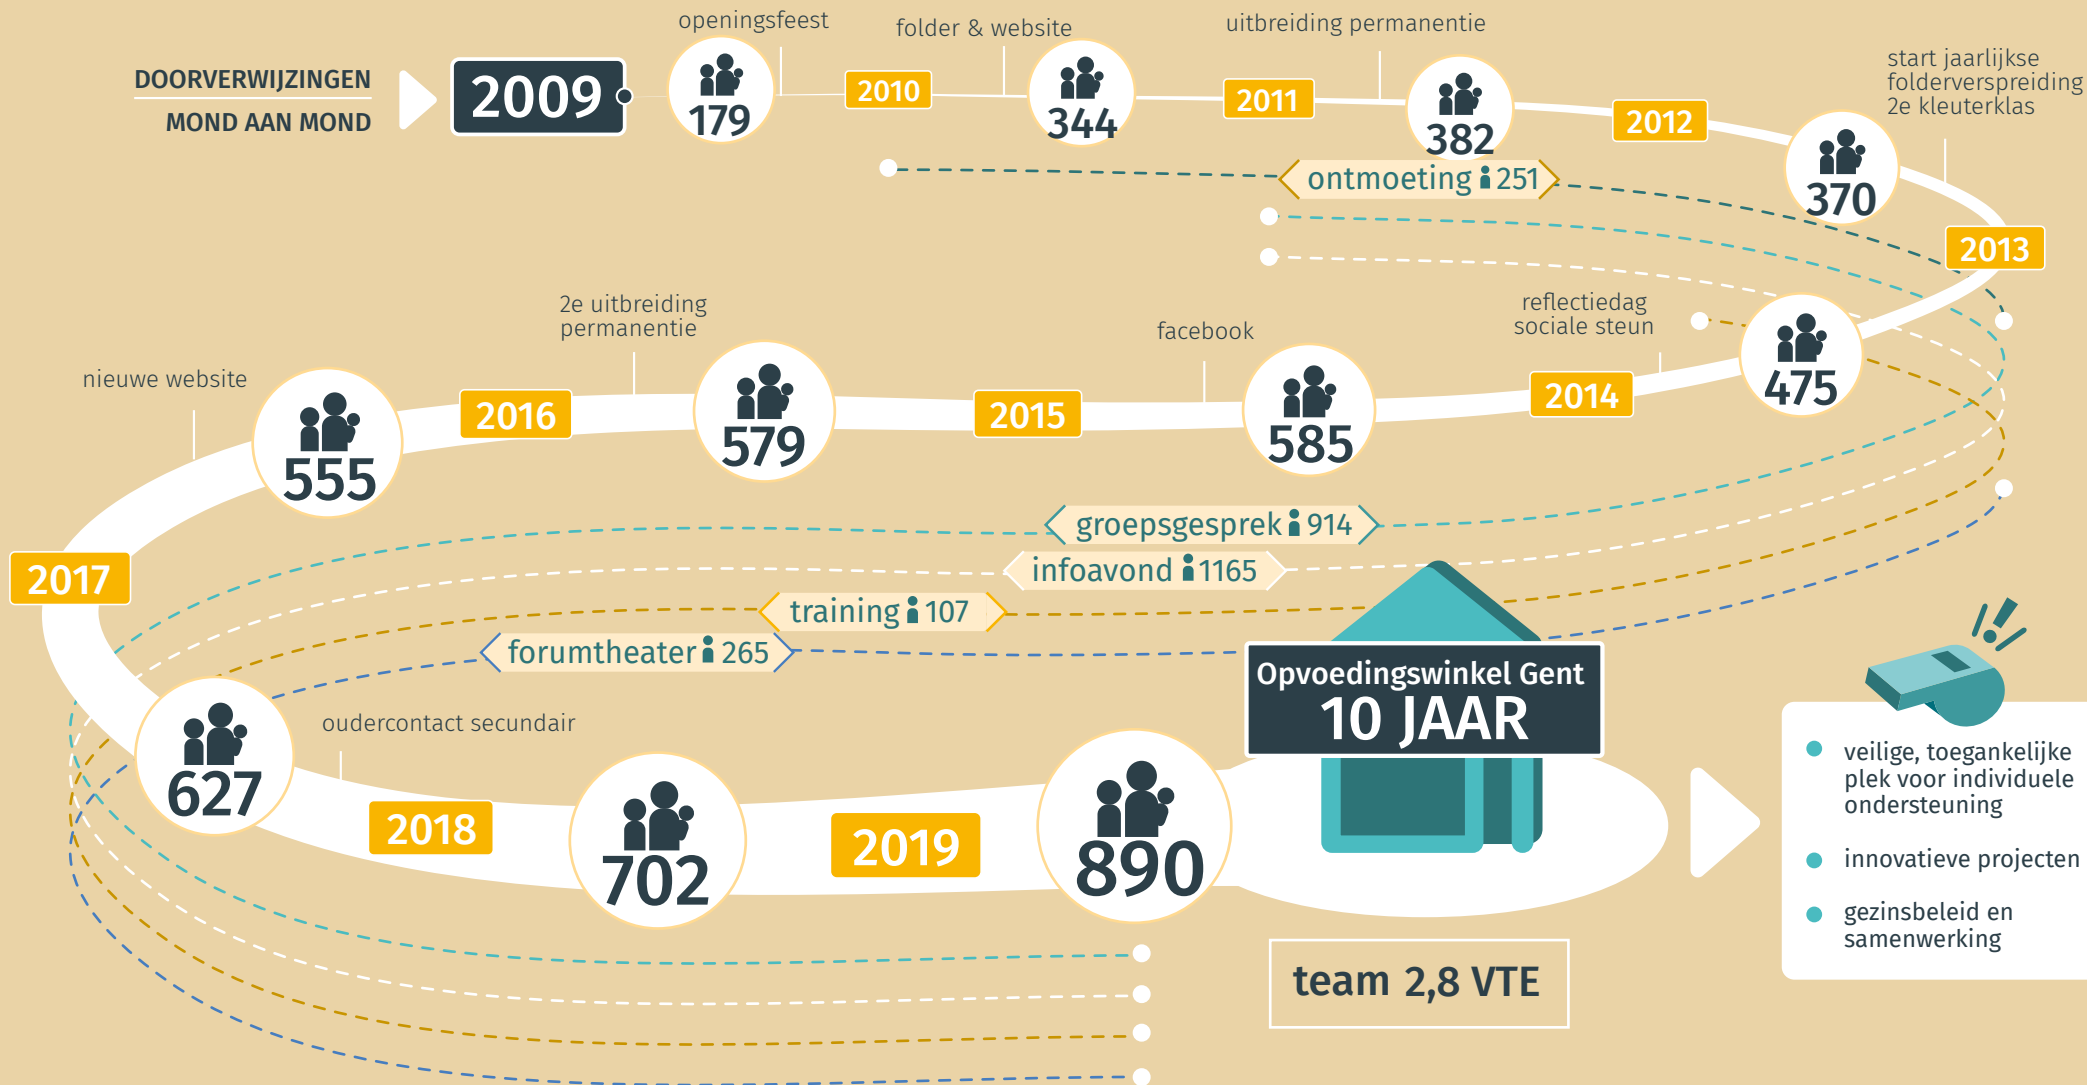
DOORVERWIJZINGEN
MOND AAN MOND

2009

openingsfeest
179

2010

folder & website
344

2011

uitbreiding permanentie
382

2012

start jaarlijkse folderverspreiding 2e kleuterklas
370

2013

ontmoeting 251

reflectiedag sociale steun
475

2014

facebook
585

2015

2e uitbreiding permanentie
579

2016

nieuwe website
555

2017

groepsgesprek 914
infoavond 1165
training 107
forumtheater 265

627

oudercontact secundair

2018

702

2019

890

Opvoedingswinkel Gent
10 JAAR

team 2,8 VTE

veilige, toegankelijke plek voor individuele ondersteuning

innovatieve projecten

gezinsbeleid en samenwerking